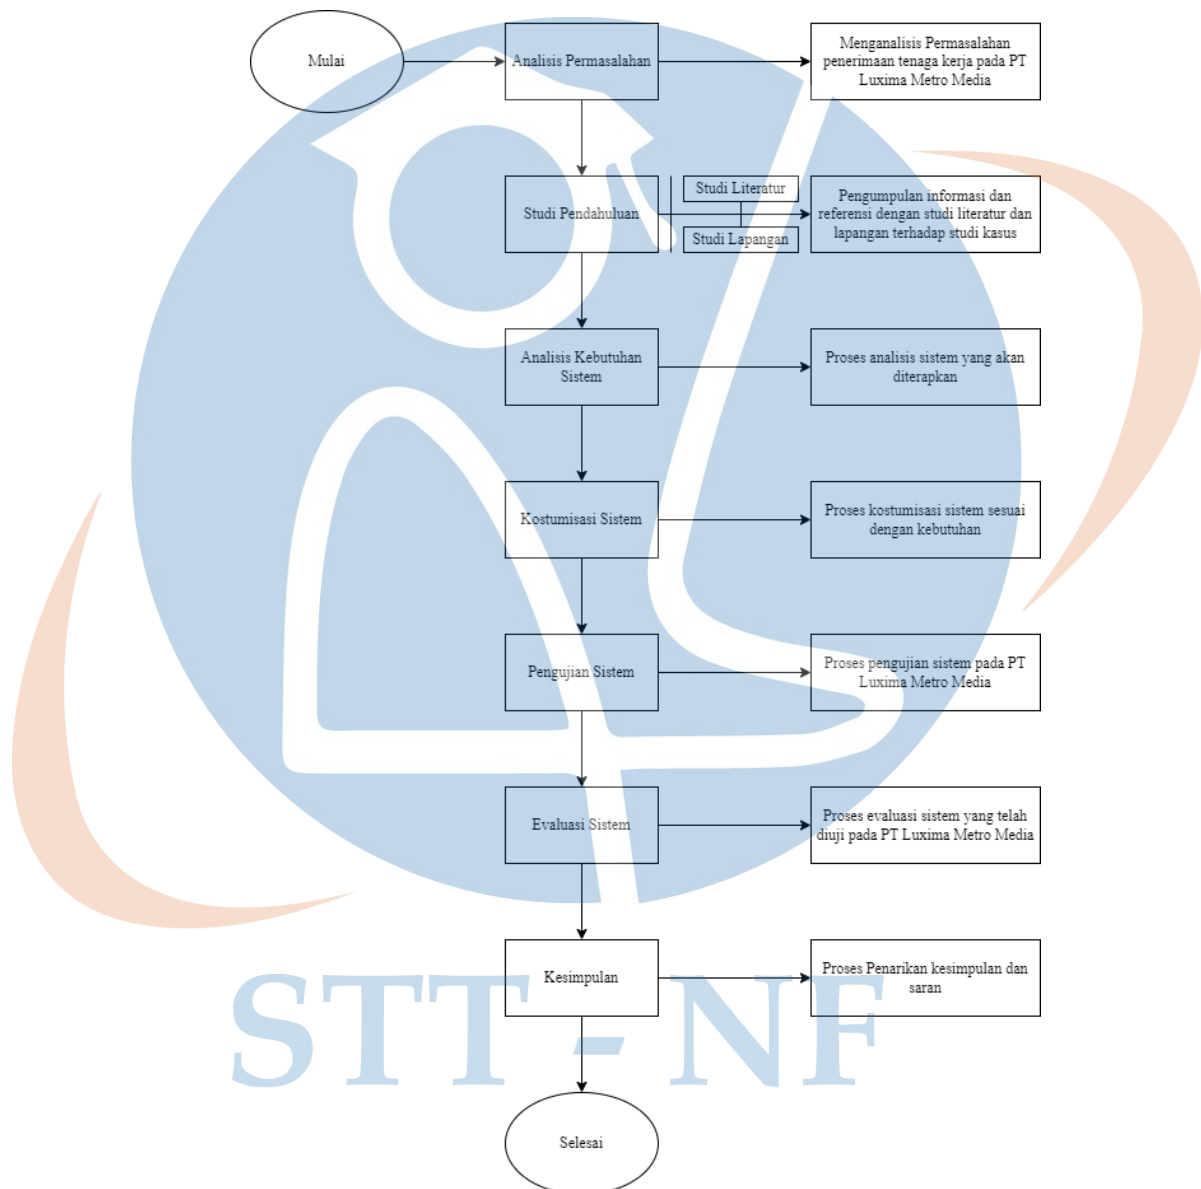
Mulai

Analisis Permasalahan

Menganalisis Permasalahan penerimaan tenaga kerja pada PT Luxima Metro Media

Studi Pendahuluan

Studi Literatur

Studi Lapangan

Pengumpulan informasi dan referensi dengan studi literatur dan lapangan terhadap studi kasus

Analisis Kebutuhan Sistem

Proses analisis sistem yang akan diterapkan

Kostumisasi Sistem

Proses kostumisasi sistem sesuai dengan kebutuhan

Pengujian Sistem

Proses pengujian sistem pada PT Luxima Metro Media

Evaluasi Sistem

Proses evaluasi sistem yang telah diuji pada PT Luxima Metro Media

Kesimpulan

Proses Penarikan kesimpulan dan saran

Selesai

STT - NF